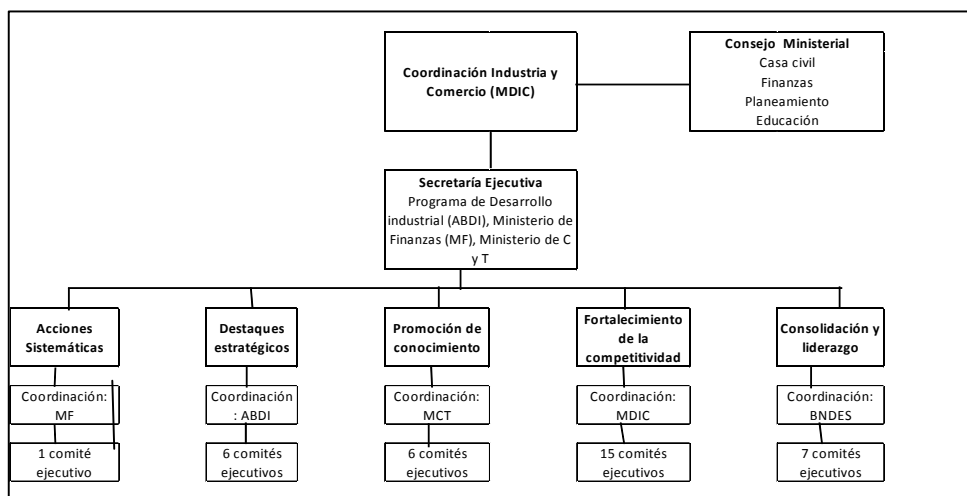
Coordinación Industria y Comercio (MDIC)

Consejo Ministerial
Casa civil
Finanzas
Planeamiento
Educación

Secretaría Ejecutiva
Programa de Desarrollo industrial (ABDI), Ministerio de Finanzas (MF), Ministerio de C y T

Acciones Sistemáticas
Coordinación: MF
1 comité ejecutivo

Destaques estratégicos
Coordinación: ABDI
6 comités ejecutivos

Promoción de conocimiento
Coordinación: MCT
6 comités ejecutivos

Fortalecimiento de la competitividad
Coordinación: MDIC
15 comités ejecutivos

Consolidación y liderazgo
Coordinación: BNDES
7 comités ejecutivos